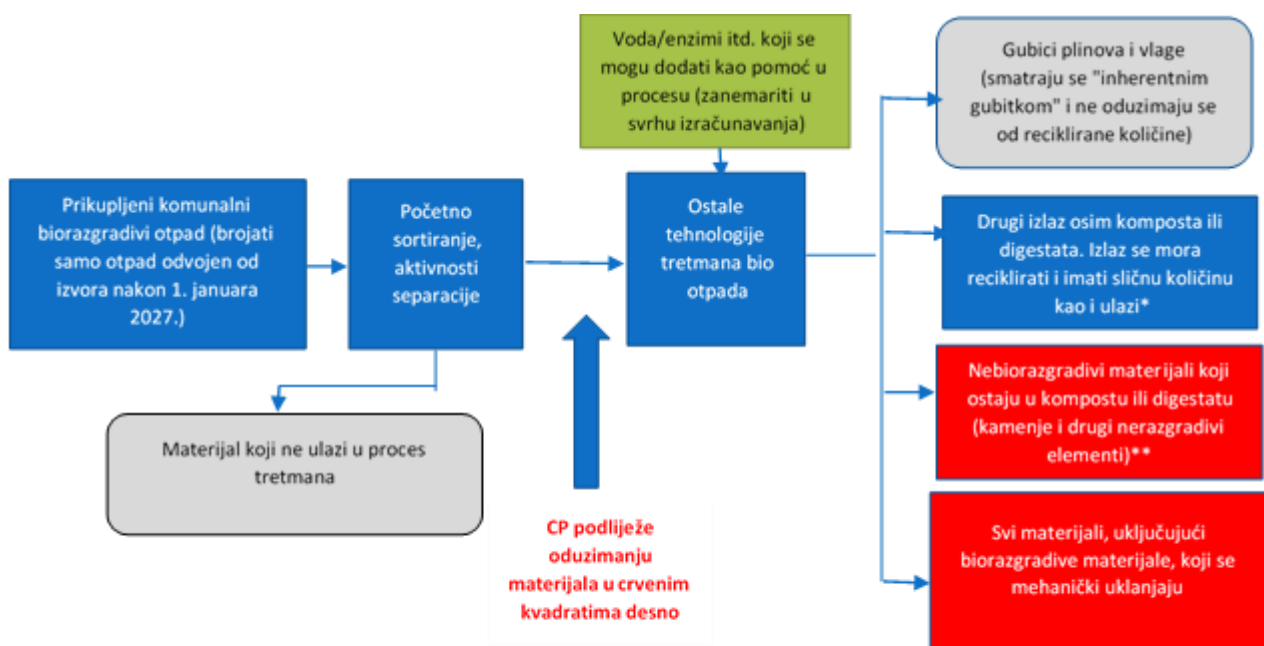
Prikupljeni komunalni biorazgradivi otpad (brojati samo otpad odvojen od izvora nakon 1. januara 2027.)

Početno sortiranje, aktivnosti separacije

Materijal koji ne ulazi u proces tretmana

Voda/enzimi itd. koji se mogu dodati kao pomoć u procesu (zanemariti u svrhu izračunavanja)

Ostale tehnologije tretmana bio otpada

CP podliježe oduzimanju materijala u crvenim kvadratima desno

Gubici plinova i vlage (smatraju se "inherentnim gubitkom" i ne oduzimaju se od reciklirane količine)

Drugi izlaz osim komposta ili digestata. Izlaz se mora reciklirati i imati sličnu količinu kao i ulazi*

Nebiorazgradivi materijali koji ostaju u kompostu ili digestatu (kamenje i drugi nerazgradivi elementi)**

Svi materijali, uključujući biorazgradive materijale, koji se mehanički uklanjaju